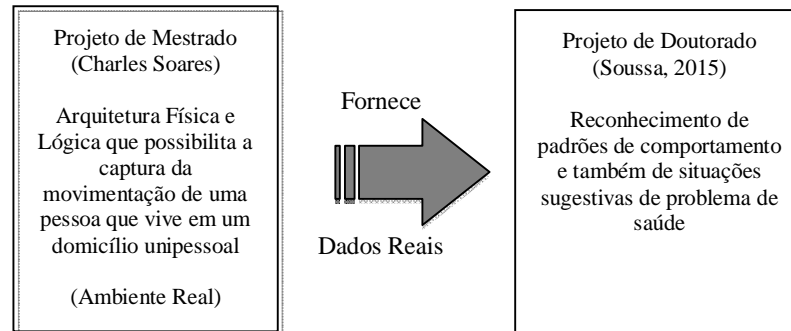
Projeto de Mestrado
(Charles Soares)

Arquitetura Física e Lógica que possibilita a captura da movimentação de uma pessoa que vive em um domicílio unipessoal

(Ambiente Real)

Fornece

Dados Reais

Projeto de Doutorado
(Soussa, 2015)

Reconhecimento de padrões de comportamento e também de situações sugestivas de problema de saúde